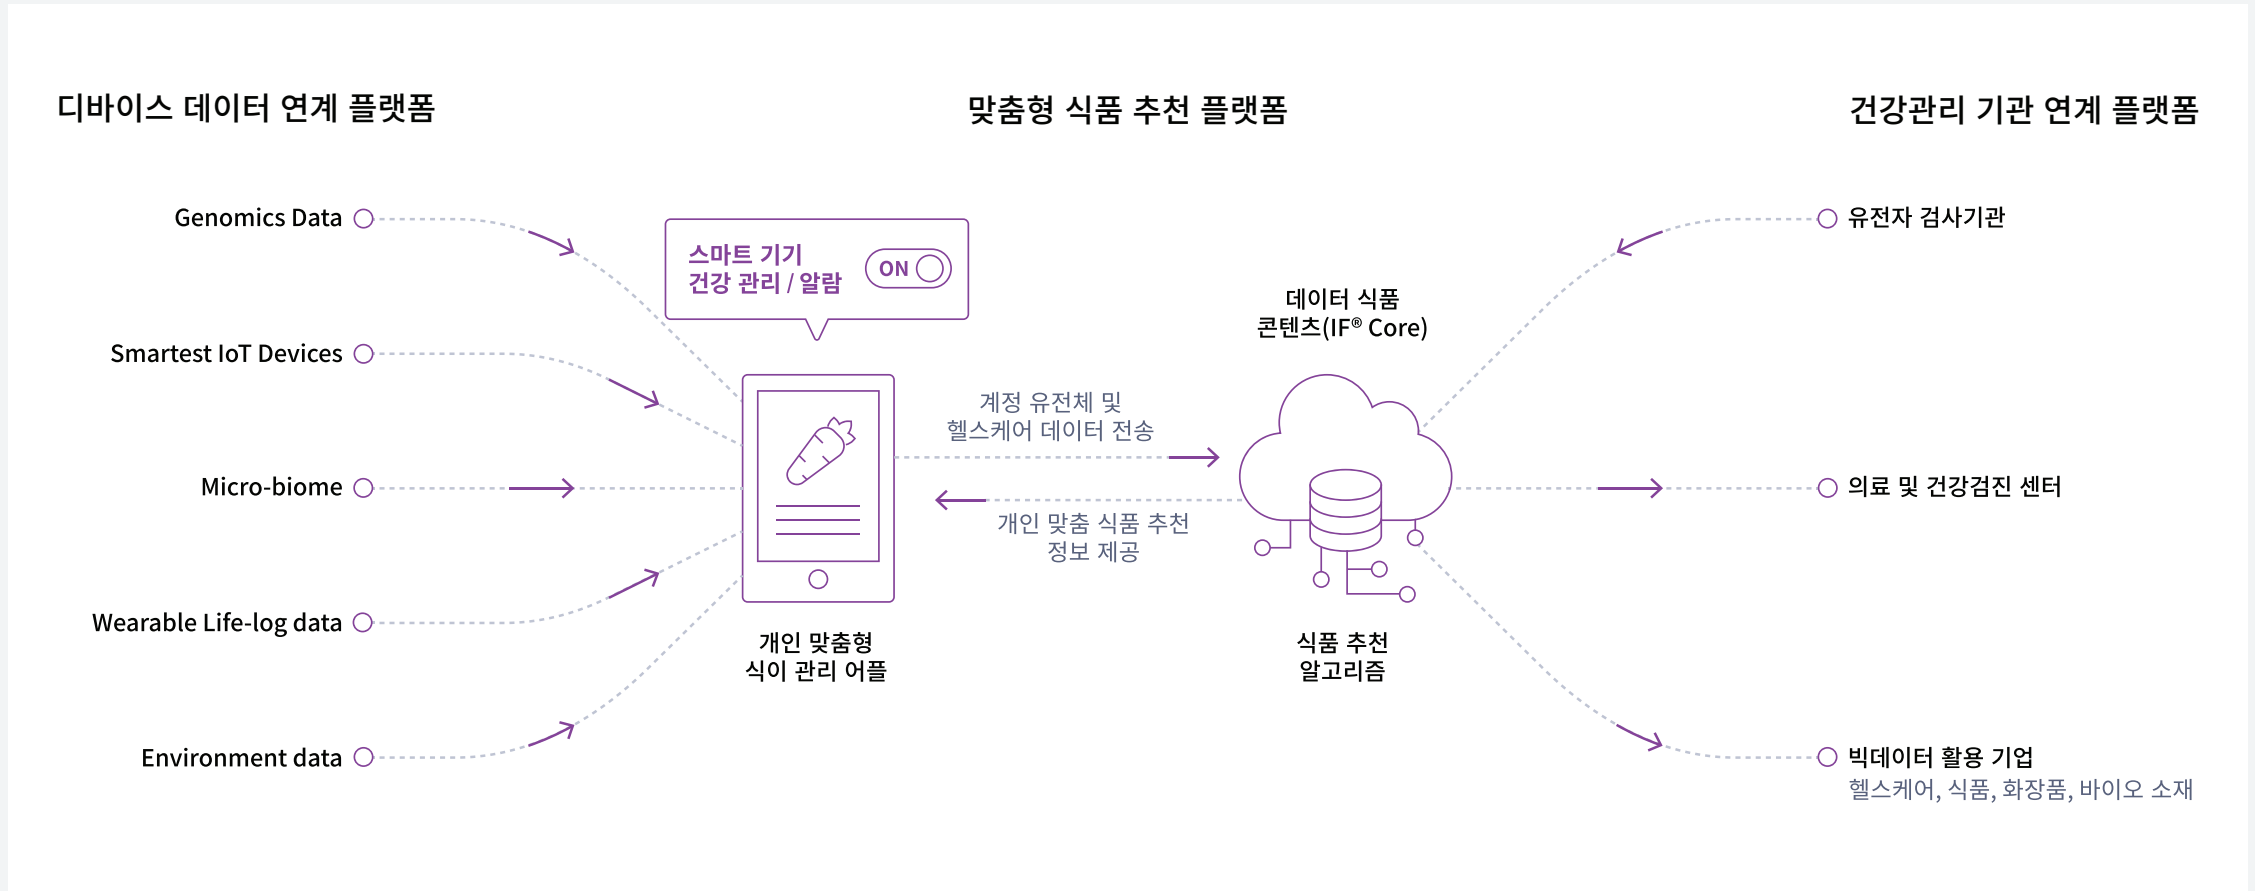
디바이스 데이터 연계 플랫폼

맞춤형 식품 추천 플랫폼

건강관리 기관 연계 플랫폼

Genomics Data

Smartest IoT Devices

Micro-biome

Wearable Life-log data

Environment data

스마트 기기
건강 관리 / 알람

ON

개인 맞춤형
식이 관리 어플

계정 유전체 및
헬스케어 데이터 전송

개인 맞춤 식품 추천
정보 제공

데이터 식품
콘텐츠(IF® Core)

식품 추천
알고리즘

유전자 검사기관

의료 및 건강검진 센터

빅데이터 활용 기업
헬스케어, 식품, 화장품, 바이오 소재